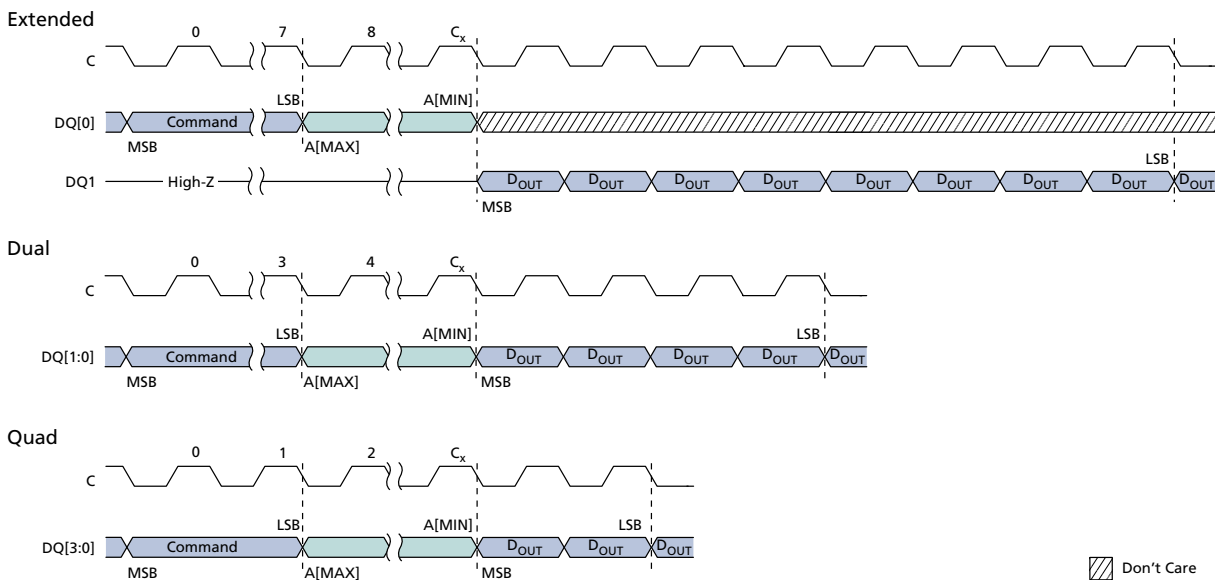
Extended

0 7 8 $C_x$

C

LSB A[MIN]

DQ[0] Command

MSB A[MAX]

LSB

DQ1 High-Z $D_{OUT}$ $D_{OUT}$ $D_{OUT}$ $D_{OUT}$ $D_{OUT}$ $D_{OUT}$ $D_{OUT}$ $D_{OUT}$ $D_{OUT}$

MSB

Dual

0 3 4 $C_x$

C

LSB A[MIN] LSB

DQ[1:0] Command $D_{OUT}$ $D_{OUT}$ $D_{OUT}$ $D_{OUT}$ $D_{OUT}$

MSB A[MAX] MSB

Quad

0 1 2 $C_x$

C

LSB A[MIN] LSB

DQ[3:0] Command $D_{OUT}$ $D_{OUT}$ $D_{OUT}$

MSB A[MAX] MSB

Don't Care